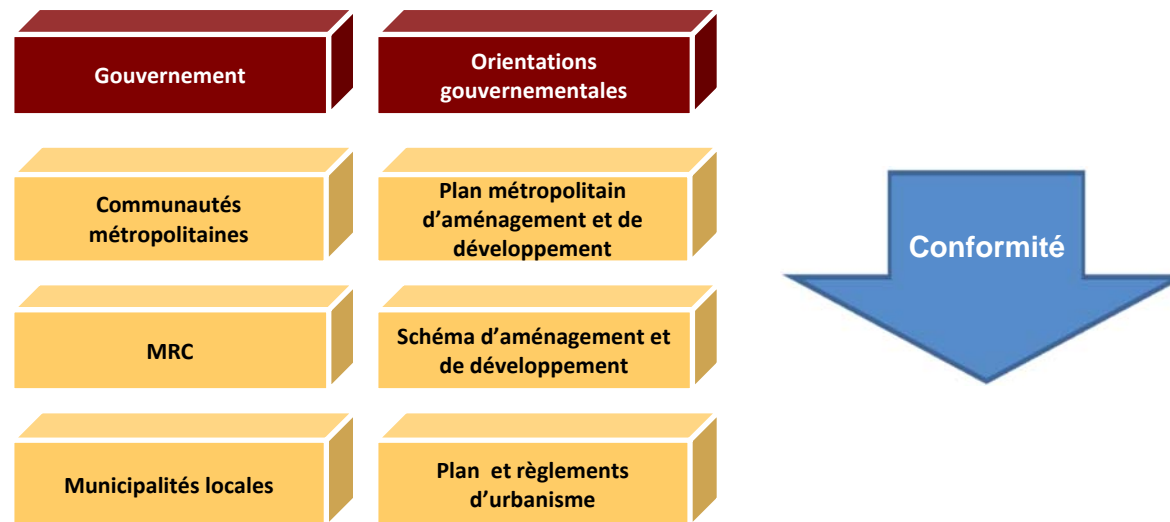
Gouvernement

Orientations gouvernementales

Communautés métropolitaines

Plan métropolitain d'aménagement et de développement

MRC

Schéma d'aménagement et de développement

Municipalités locales

Plan et règlements d'urbanisme

Conformité